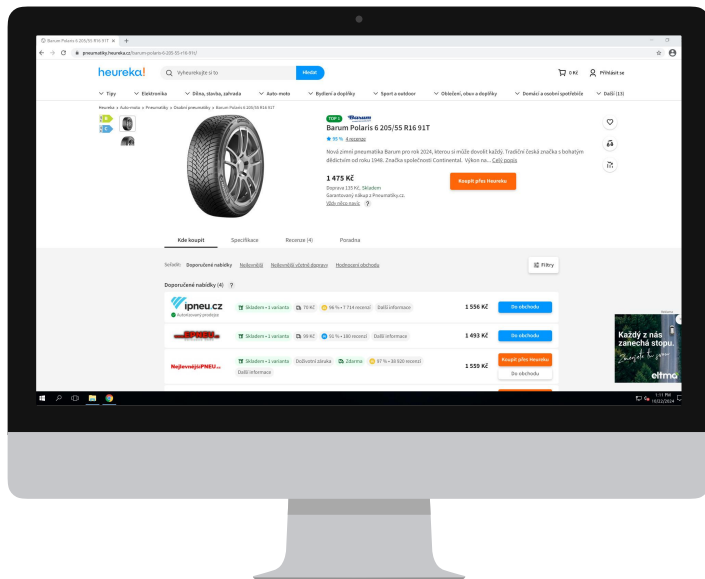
Barum Polaris 6 205/55 R16 91T
pneumatiky.heureka.cz/barum-polaris-6-205-55-r16-91t/

heureka! Vyheurekujte si to Hledat 0 Kč Přihlásit se

Tipy Elektronika Dům, stavba, zahrada Auto-moto Bydlení a doplňky Sport a outdoor Oblečení, obuv a doplňky Domácí a osobní spotřebiče Další (13)

Heureka > Auto-moto > Pneumatiky > Osobní pneumatiky > Barum Polaris 6 205/55 R16 91T

TOP 1 Barum
Barum Polaris 6 205/55 R16 91T
95 % 4 recenze
Nová zimní pneumatika Barum pro rok 2024, kterou si může dovolit každý. Tradiční česká značka s bohatým dědictvím od roku 1946. Značka společnosti Continental. Výkon na... Celý popis

1 475 Kč
Doprava 135 Kč, Skladem
Garantovaný nákup z Pneumatiky.cz
Vidět něco navíc ?

Koupit přes Heureku

Kde koupit Specifikace Recenze (4) Poradna

Seřadit: Doporučené nabídky Nejlevnější Nejlevnější včetně dopravy Hodnocení obchodu

Filtry

Doporučené nabídky (4) ?

ipneu.cz
Autorizovaný prodejce
Skladem • 1 varianta 76 Kč 98 % • 7 714 recenzí Další informace 1 556 Kč Do obchodu

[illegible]
Skladem • 1 varianta 99 Kč 95 % • 180 recenzí Další informace 1 493 Kč Do obchodu

NejlevnějšíPNEU...
Skladem • 1 varianta Doživotní záruka Zdarma 97 % • 30 820 recenzí
Další informace 1 559 Kč Koupit přes Heureku Do obchodu

Každý z nás zanechá stopu.
eltma

1:11 PM
10/22/2024